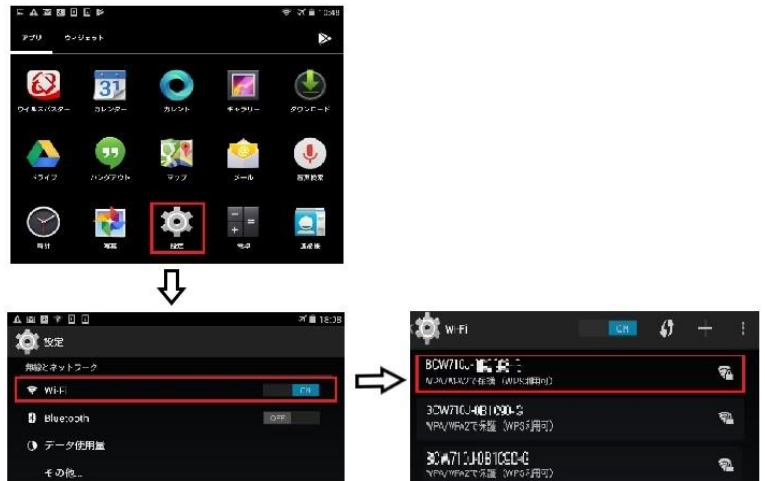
アプリ ウィジェット

ウイルスバスター
31
カレンダー
カレント
ギャラリー
ダウンロード
ドライブ
ハングアウト
マップ
メール
音声検索
時計
写真
設定
電卓
連絡帳

18:08
設定
無線とネットワーク
Wi-Fi ON
Bluetooth OFF
データ使用量
その他...

Wi-Fi ON
BCW710J-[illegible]
WPA/WPA2で保護（WPS利用可）
BCW710J-0B1C90-S
WPA/WPA2で保護（WPS利用可）
BCW710J-0B1C90-G
WPA/WPA2で保護（WPS利用可）